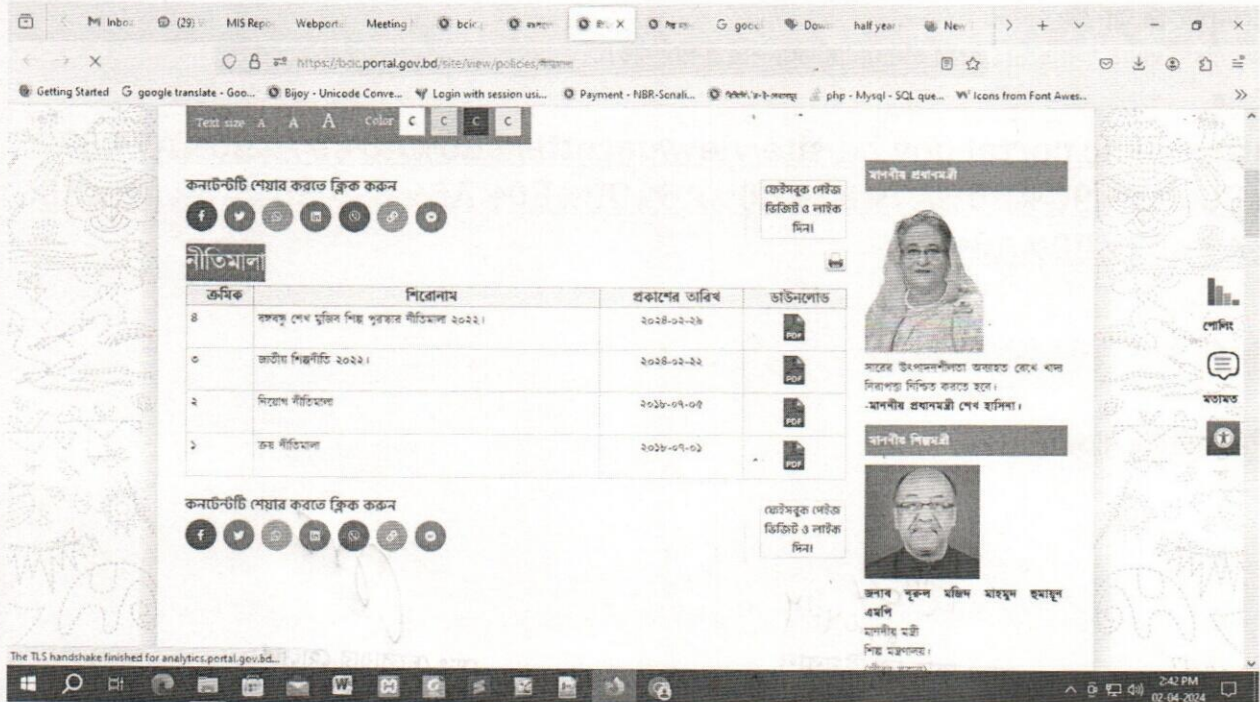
M Inbox (29) MIS Repo Webport Meeting bcic G good Dow half year New

https://bcic.portal.gov.bd/site/view/policies/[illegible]

Getting Started google translate - Goo... Bijoy - Unicode Conve... Login with session usi... Payment - NBR-Sonali... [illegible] php - Mysql - SQL que... Icons from Font Awes...

Text size A A A Color C C C C

কনটেন্টটি শেয়ার করতে ক্লিক করুন

ফেইসবুক পেইজ ভিজিট ও লাইক দিন।

নীতিমালা

| ক্রমিক | শিরোনাম | প্রকাশের তারিখ | ডাউনলোড |
|---|---|---|---|
| ৪ | বঙ্গবন্ধু শেখ মুজিব শিল্প পুরস্কার নীতিমালা ২০২২। | ২০২৪-০২-২৯ | PDF |
| ৩ | জাতীয় শিল্পনীতি ২০২২। | ২০২৪-০২-২২ | PDF |
| ২ | নিয়োগ নীতিমালা | ২০১৮-০৭-০৫ | PDF |
| ১ | ক্রয় নীতিমালা | ২০১৮-০৭-০১ | PDF |

কনটেন্টটি শেয়ার করতে ক্লিক করুন

ফেইসবুক পেইজ ভিজিট ও লাইক দিন।

মাননীয় প্রধানমন্ত্রী

সারের উৎপাদনশীলতা অব্যাহত রেখে খাদ্য নিরাপত্তা নিশ্চিত করতে হবে।
-মাননীয় প্রধানমন্ত্রী শেখ হাসিনা।

মাননীয় শিল্পমন্ত্রী

জনাব নূরুল মজিদ মাহমুদ হুমায়ূন এমপি
মাননীয় মন্ত্রী
শিল্প মন্ত্রণালয়।
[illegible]

পোর্টাল
মতামত

The TLS handshake finished for analytics.portal.gov.bd...

2:42 PM
02-04-2024